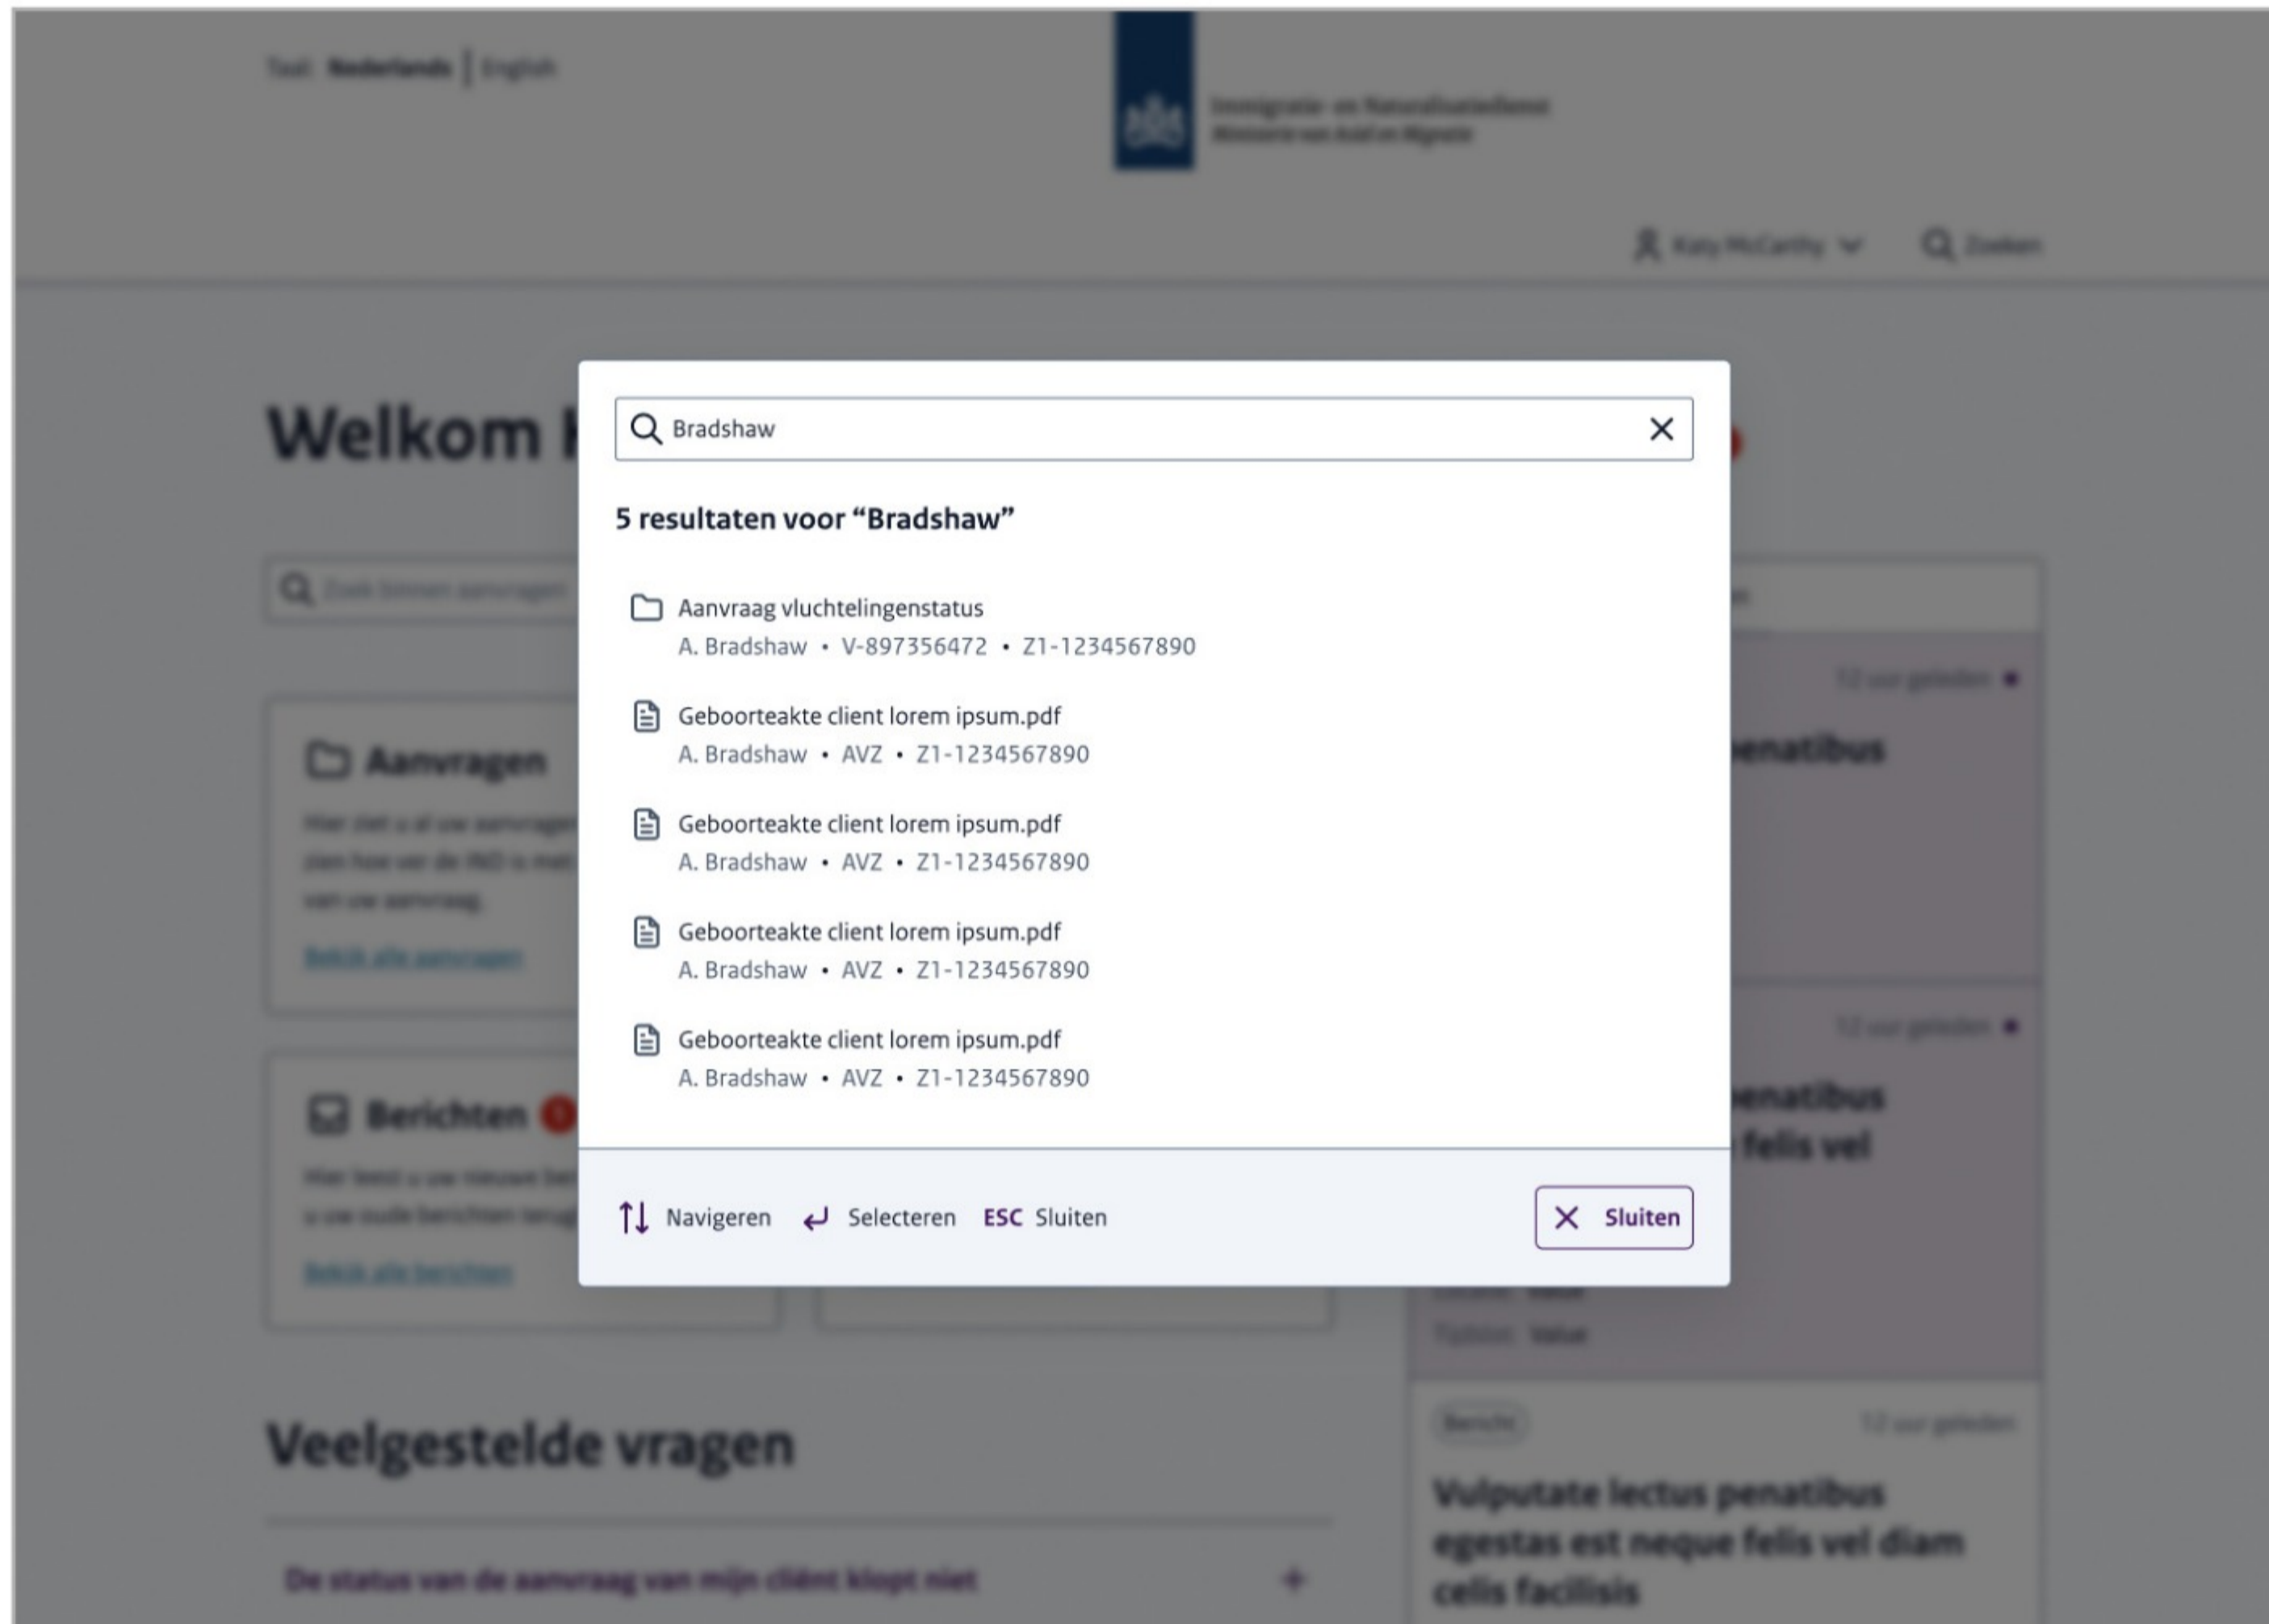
Taal: Nederlands | English

Immigratie- en Naturalisatiedienst
Ministerie van Asiel en Migratie

Katy McCarthy

Zoeken

Welkom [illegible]

Bradshaw

5 resultaten voor “Bradshaw”

Aanvraag vluchtelingenstatus
A. Bradshaw • V-897356472 • Z1-1234567890

Geboorteakte client lorem ipsum.pdf
A. Bradshaw • AVZ • Z1-1234567890

Geboorteakte client lorem ipsum.pdf
A. Bradshaw • AVZ • Z1-1234567890

Geboorteakte client lorem ipsum.pdf
A. Bradshaw • AVZ • Z1-1234567890

Geboorteakte client lorem ipsum.pdf
A. Bradshaw • AVZ • Z1-1234567890

Navigeren Selecteren ESC Sluiten

Sluiten

Aanvragen

Berichten

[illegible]penatibus

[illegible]penatibus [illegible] felis vel

Veelgestelde vragen

De status van de aanvraag van mijn cliënt klopt niet

Bericht

12 uur geleden

Vulputate lectus penatibus egestas est neque felis vel diam celis facilisis